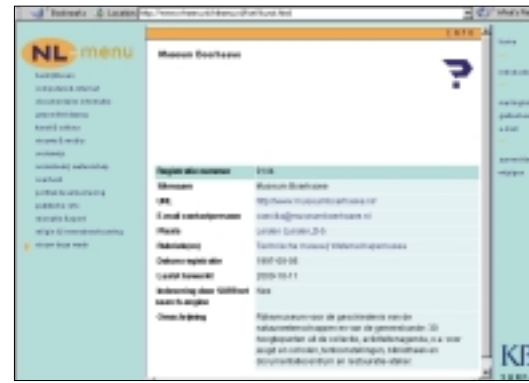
Bookmarks Location http://www.nlmenu.nl/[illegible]

NL menu

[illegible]

Museum Boerhaave

| Registratienummer | 0106 |
|---|---|
| Sitenaam | Museum Boerhaave |
| URL | http://www.museumboerhaave.nl/ |
| E-mail contactpersoon | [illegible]@museumboerhaave.nl |
| Plaats | Leiden (Leiden ZH) |
| Rubriek(en) | Technische musea // Wetenschapsmusea |
| Datum registratie | 1997-03-06 |
| Laatst bewerkt | 2000-10-11 |
| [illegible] | Nee |
| Omschrijving | Rijksmuseum voor de geschiedenis van de natuurwetenschappen en van de geneeskunde: 30 hoogtepunten uit de collectie, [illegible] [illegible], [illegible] en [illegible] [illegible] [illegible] |

KR